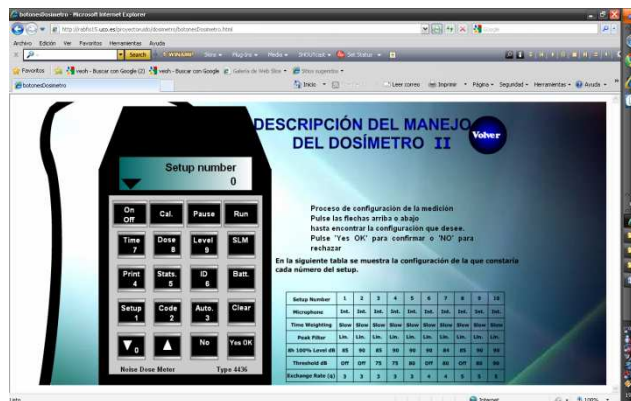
botonesDosimetro - Microsoft Internet Explorer

http://rabfis15.uco.es/proyectonuevo/dosimetro/botonesDosimetro.html

Archivo Edición Ver Favoritos Herramientas Ayuda

Search

Favoritos | veoh - Buscar con Google (2) | veoh - Buscar con Google | Galería de Web Slice | Sitios sugeridos

botonesDosimetro

Inicio | Leer correo | Imprimir | Página | Seguridad | Herramientas | Ayuda

DESCRIPCIÓN DEL MANEJO DEL DOSÍMETRO II

Volver

Setup number
0

| On Off | Cal. | Pause | Run |
|---|---|---|---|
| Time 7 | Dose 8 | Level 9 | SLM |
| Print 4 | Stats. 5 | ID 6 | Batt. |
| Setup 1 | Code 2 | Auto. 3 | Clear |
| ▼ 0 | ▲ | No | Yes OK |

Noise Dose Meter Type 4436

Proceso de configuración de la medición
Pulse las flechas arriba o abajo hasta encontrar la configuración que desee.
Pulse "Yes OK" para confirmar o "NO" para rechazar

En la siguiente tabla se muestra la configuración de la que constaría cada número del setup.

| Setup Number | 1 | 2 | 3 | 4 | 5 | 6 | 7 | 8 | 9 | 10 |
|---|---|---|---|---|---|---|---|---|---|---|
| Microphone | Int. | Int. | Int. | Int. | Int. | Int. | Int. | Int. | Int. | Int. |
| Time Weighting | Slow | Slow | Slow | Slow | Slow | Slow | Slow | Slow | Slow | Slow |
| Peak Filter | Lin. | Lin. | Lin. | Lin. | Lin. | Lin. | Lin. | Lin. | Lin. | Lin. |
| dh 100% Level dB | 85 | 90 | 85 | 90 | 90 | 90 | 84 | 85 | 90 | 90 |
| Threshold dB | Off | Off | 75 | 75 | 80 | Off | 80 | Off | 80 | 90 |
| Exchange Rate (q) | 3 | 3 | 3 | 3 | 3 | 4 | 4 | 5 | 5 | 5 |

Listo | Internet | 100%